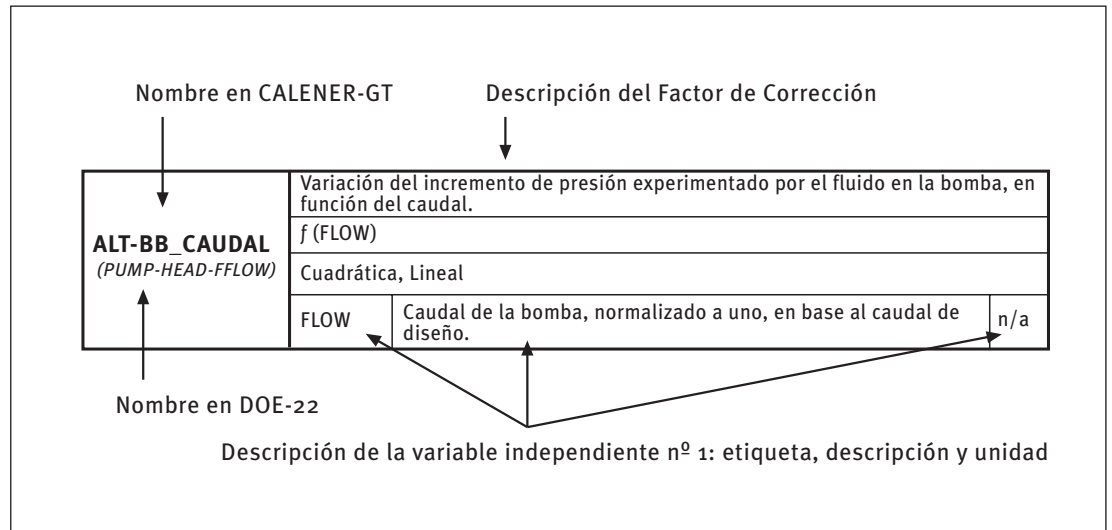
Nombre en CALENER-GT

Descripción del Factor de Corrección

| **ALT-BB_CAUDAL** *(PUMP-HEAD-FFLOW)* | Variación del incremento de presión experimentado por el fluido en la bomba, en función del caudal. | | |
|---|---|---|---|
| | $f$ (FLOW) | | |
| | Cuadrática, Lineal | | |
| | FLOW | Caudal de la bomba, normalizado a uno, en base al caudal de diseño. | n/a |

Nombre en DOE-22

Descripción de la variable independiente nº 1: etiqueta, descripción y unidad